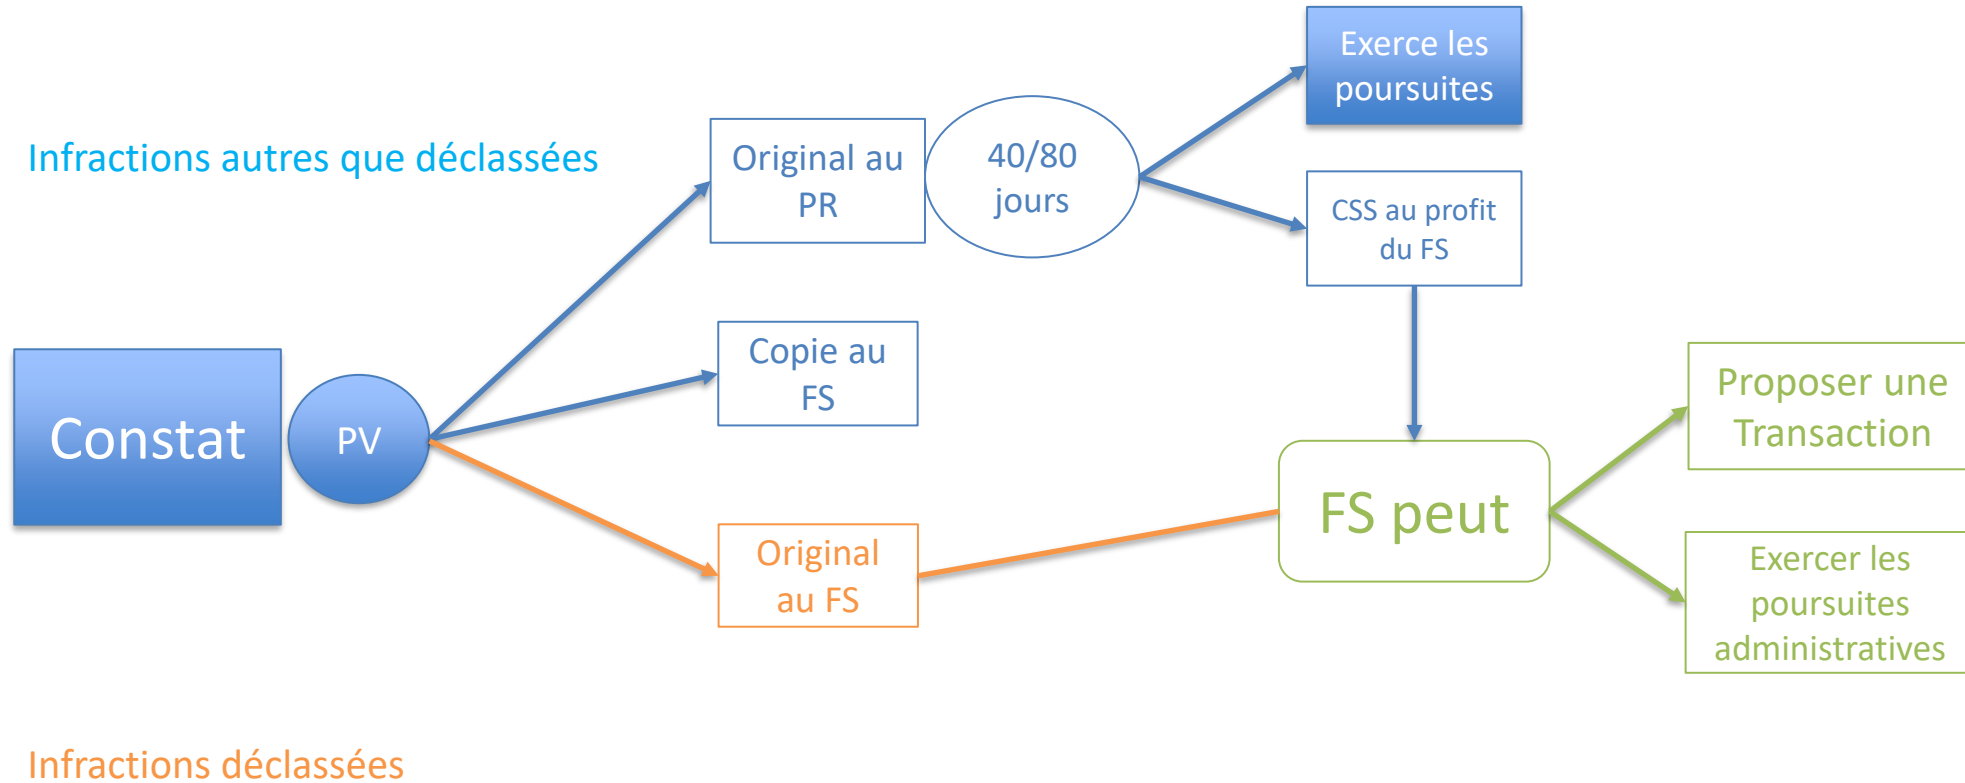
Infractions autres que déclassées

Constat

PV

Original au PR

40/80 jours

Exerce les poursuites

CSS au profit du FS

Copie au FS

Original au FS

FS peut

Proposer une Transaction

Exercer les poursuites administratives

Infractions déclassées